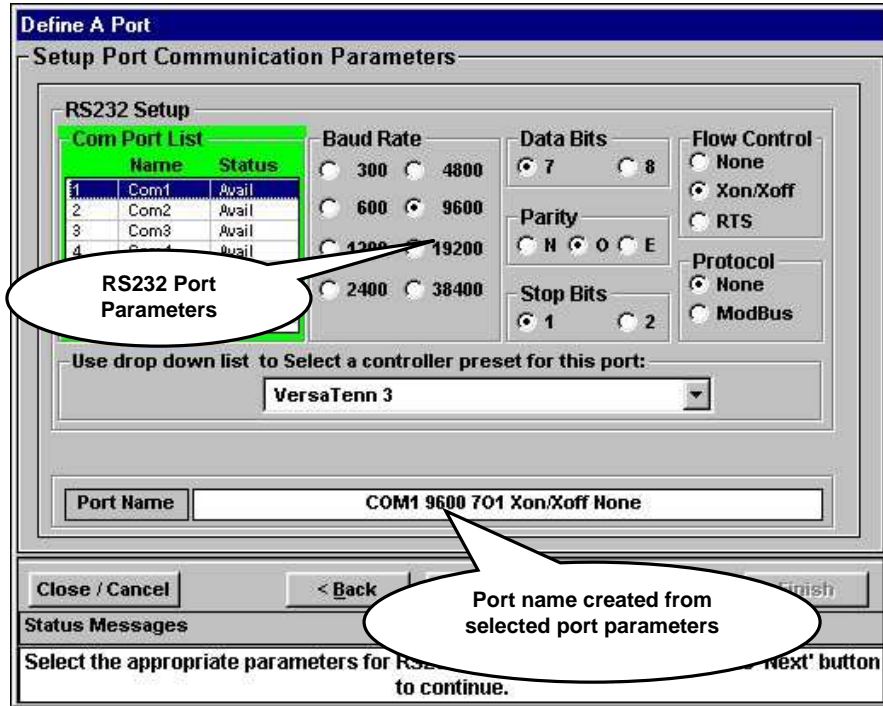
Define A Port

Setup Port Communication Parameters

RS232 Setup

Com Port List

| | Name | Status |
|---|---|---|
| 1 | Com1 | Avail |
| 2 | Com2 | Avail |
| 3 | Com3 | Avail |
| 4 | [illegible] | Avail |

Baud Rate

300 4800

600 9600

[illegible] 19200

2400 38400

Data Bits

7 8

Parity

N O E

Stop Bits

1 2

Flow Control

None

Xon/Xoff

RTS

Protocol

None

ModBus

RS232 Port Parameters

Use drop down list to Select a controller preset for this port:

VersaTenn 3

Port Name

COM1 9600 7O1 Xon/Xoff None

Close / Cancel

< Back

Finish

Port name created from selected port parameters

Status Messages

Select the appropriate parameters for RS2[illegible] 'Next' button to continue.